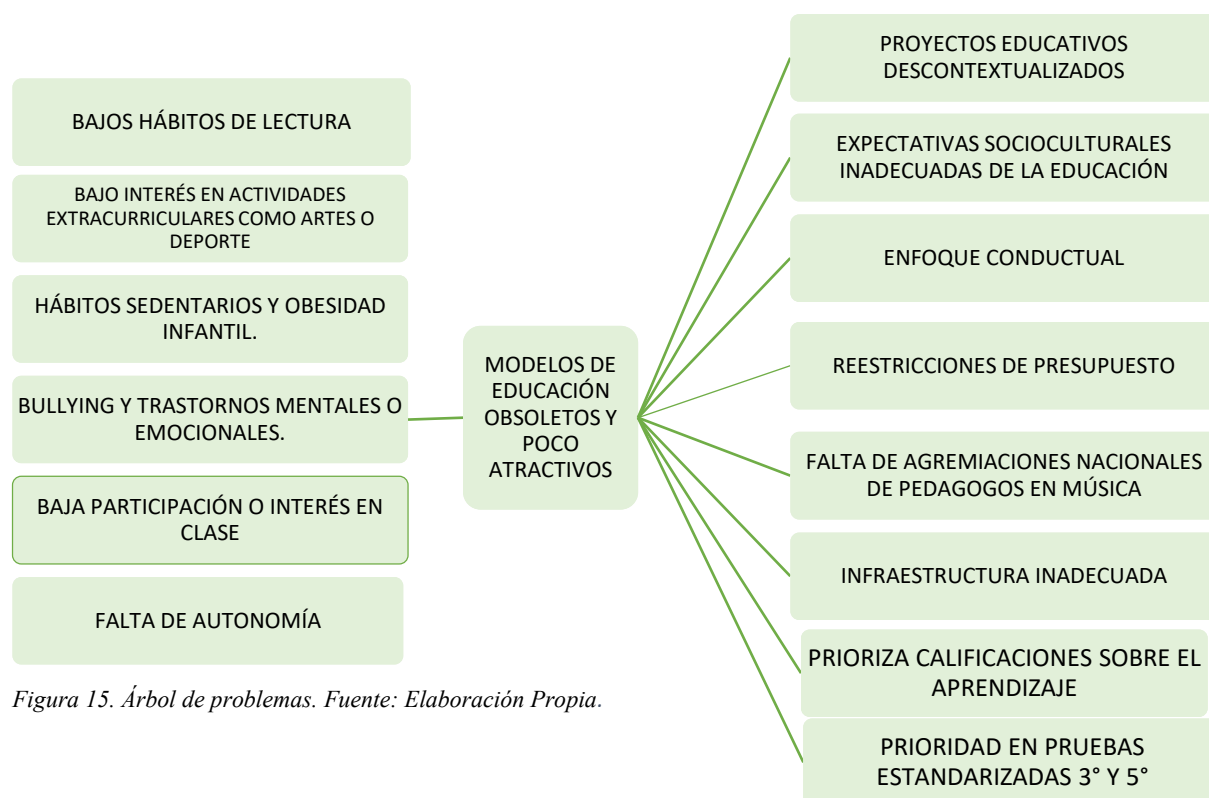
BAJOS HÁBITOS DE LECTURA

BAJO INTERÉS EN ACTIVIDADES EXTRACURRICULARES COMO ARTES O DEPORTE

HÁBITOS SEDENTARIOS Y OBESIDAD INFANTIL.

BULLYING Y TRASTORNOS MENTALES O EMOCIONALES.

BAJA PARTICIPACIÓN O INTERÉS EN CLASE

FALTA DE AUTONOMÍA

MODELOS DE EDUCACIÓN OBSOLETOS Y POCO ATRACTIVOS

PROYECTOS EDUCATIVOS DESCONTEXTUALIZADOS

EXPECTATIVAS SOCIOCULTURALES INADECUADAS DE LA EDUCACIÓN

ENFOQUE CONDUCTUAL

REESTRICCIONES DE PRESUPUESTO

FALTA DE AGREMIACIONES NACIONALES DE PEDAGOGOS EN MÚSICA

INFRAESTRUCTURA INADECUADA

PRIORIZA CALIFICACIONES SOBRE EL APRENDIZAJE

PRIORIDAD EN PRUEBAS ESTANDARIZADAS 3° Y 5°

Figura 15. Árbol de problemas. Fuente: Elaboración Propia.